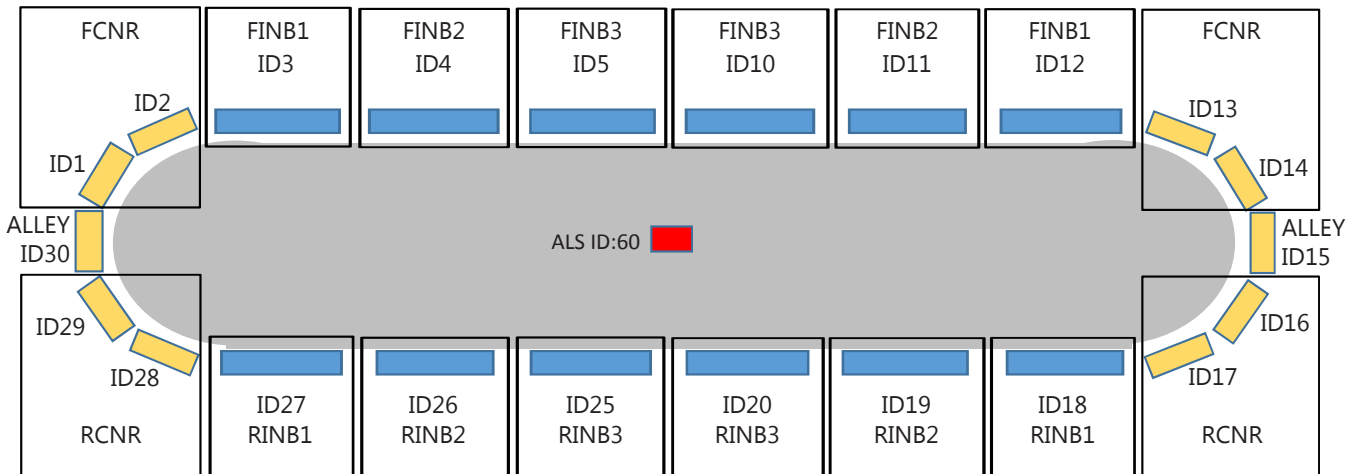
FCNR
ID2
ID1

FINB1
ID3

FINB2
ID4

FINB3
ID5

FINB3
ID10

FINB2
ID11

FINB1
ID12

FCNR
ID13
ID14

ALLEY
ID30

ALS ID:60

ALLEY
ID15

ID29
ID28
RCNR

ID27
RINB1

ID26
RINB2

ID25
RINB3

ID20
RINB3

ID19
RINB2

ID18
RINB1

ID16
ID17
RCNR